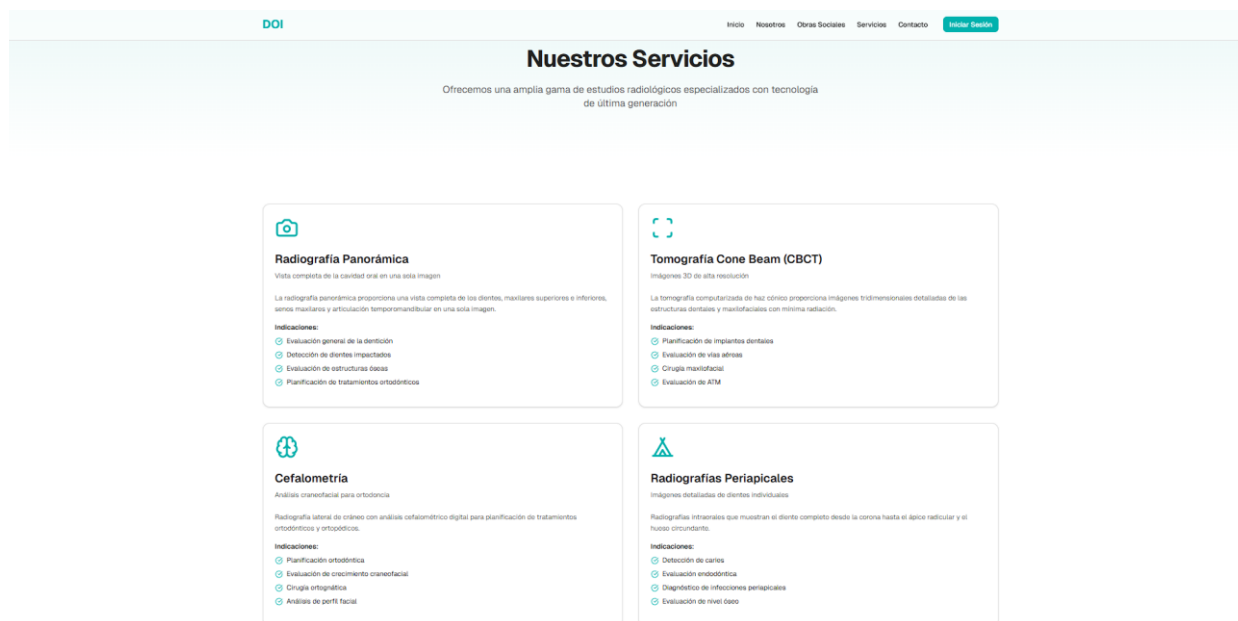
DOI

Inicio Nosotros Obras Sociales Servicios Contacto Iniciar Sesión

Nuestros Servicios

Ofrecemos una amplia gama de estudios radiológicos especializados con tecnología de última generación

Radiografía Panorámica

Vista completa de la cavidad oral en una sola imagen

La radiografía panorámica proporciona una vista completa de los dientes, maxilares superiores e inferiores, senos maxilares y articulación temporomandibular en una sola imagen.

Indicaciones:
Evaluación general de la dentición
Detección de dientes impactados
Evaluación de estructuras óseas
Planificación de tratamientos ortodónticos

Tomografía Cone Beam (CBCT)

Imágenes 3D de alta resolución

La tomografía computarizada de haz cónico proporciona imágenes tridimensionales detalladas de las estructuras dentales y maxilofaciales con mínima radiación.

Indicaciones:
Planificación de implantes dentales
Evaluación de vías aéreas
Cirugía maxilofacial
Evaluación de ATM

Cefalometría

Análisis craneofacial para ortodoncia

Radiografía lateral de cráneo con análisis cefalométrico digital para planificación de tratamientos ortodónticos y ortopédicos.

Indicaciones:
Planificación ortodóntica
Evaluación de crecimiento craneofacial
Cirugía ortognática
Análisis de perfil facial

Radiografías Periapicales

Imágenes detalladas de dientes individuales

Radiografías intraorales que muestran el diente completo desde la corona hasta el ápice radicular y el hueso circundante.

Indicaciones:
Detección de caries
Evaluación endodóntica
Diagnóstico de infecciones periapicales
Evaluación de nivel óseo